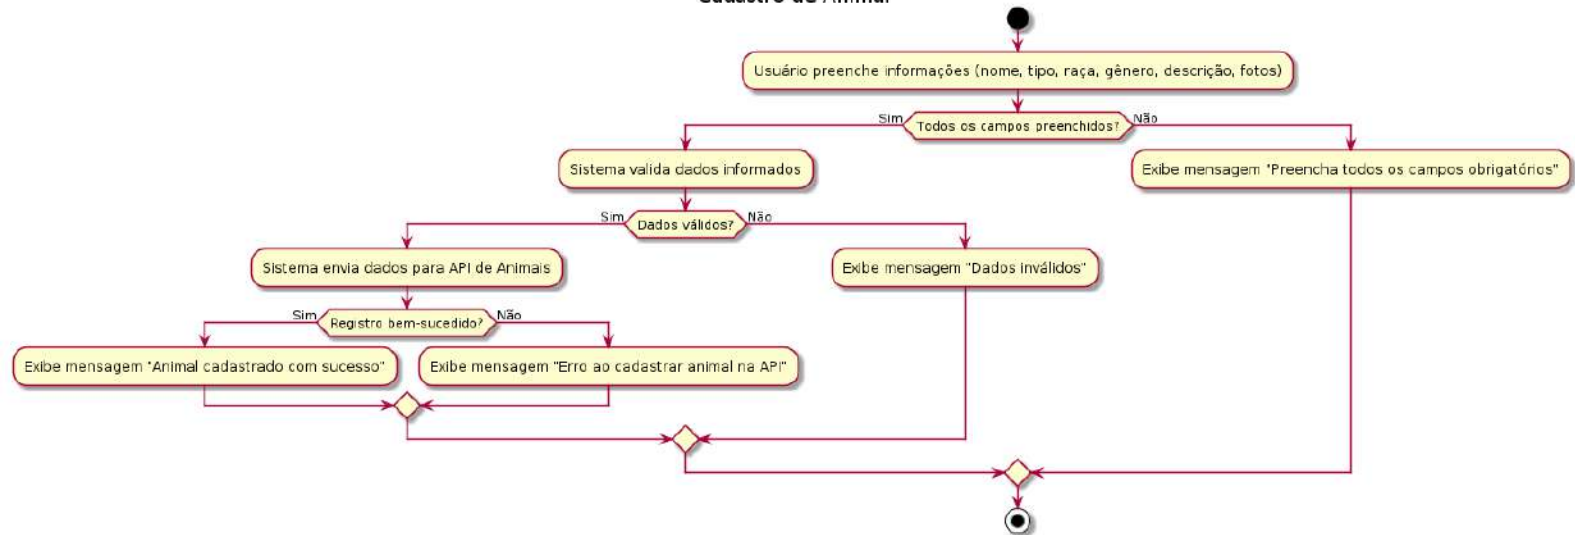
Cadastro de Animal

Usuário preenche informações (nome, tipo, raça, gênero, descrição, fotos)

Sim

Todos os campos preenchidos?

Não

Sistema valida dados informados

Exibe mensagem "Preencha todos os campos obrigatórios"

Sim

Dados válidos?

Não

Sistema envia dados para API de Animais

Exibe mensagem "Dados inválidos"

Sim

Registro bem-sucedido?

Não

Exibe mensagem "Animal cadastrado com sucesso"

Exibe mensagem "Erro ao cadastrar animal na API"